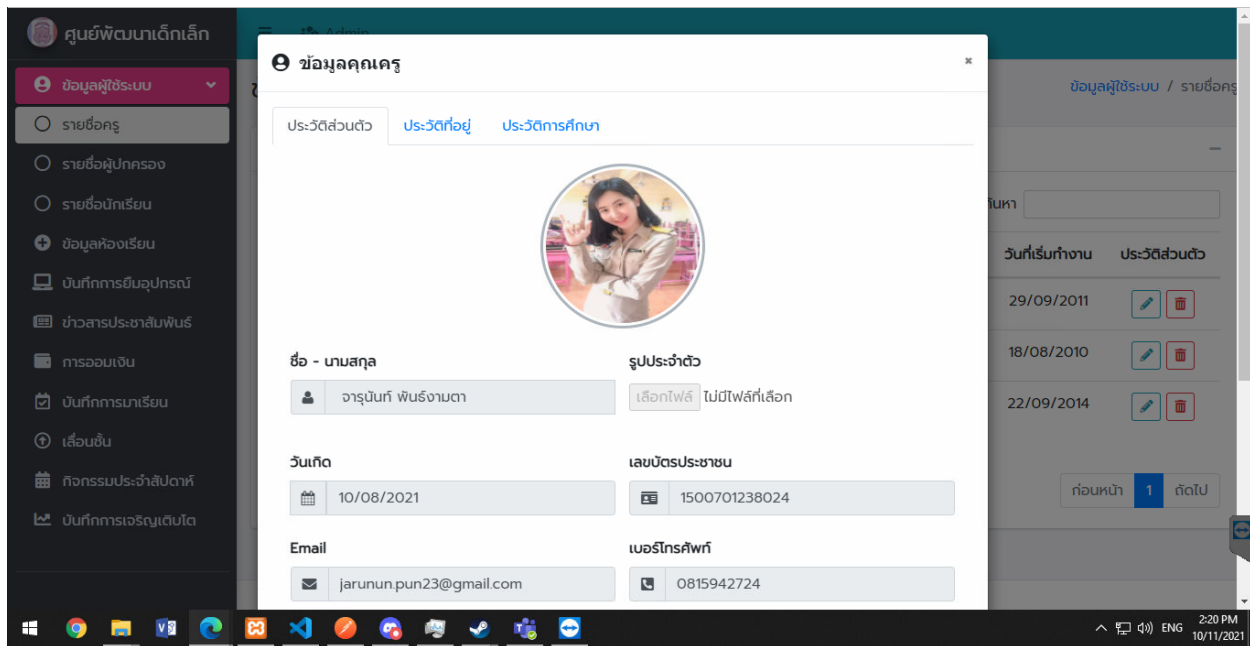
ศูนย์พัฒนาเด็กเล็ก

Admin

ข้อมูลผู้ใช้ระบบ
รายชื่อครู
รายชื่อผู้ปกครอง
รายชื่อนักเรียน
ข้อมูลห้องเรียน
บันทึกการยืมอุปกรณ์
ข่าวสารประชาสัมพันธ์
การออมเงิน
บันทึกการมาเรียน
เลื่อนชั้น
กิจกรรมประจำสัปดาห์
บันทึกการเจริญเติบโต

ข้อมูลผู้ใช้ระบบ / รายชื่อครู

ค้นหา

| วันที่เริ่มทำงาน | ประวัติส่วนตัว |
|---|---|
| 29/09/2011 | |
| 18/08/2010 | |
| 22/09/2014 | |

ก่อนหน้า 1 ถัดไป

ข้อมูลคุณครู ×

ประวัติส่วนตัว ประวัติที่อยู่ ประวัติการศึกษา

ชื่อ - นามสกุล
จารุนันท์ พันธ์งามตา

รูปประจำตัว
เลือกไฟล์ ไม่มีไฟล์ที่เลือก

วันเกิด
10/08/2021

เลขบัตรประชาชน
1500701238024

Email
jarunun.pun23@gmail.com

เบอร์โทรศัพท์
0815942724

ENG 2:20 PM 10/11/2021